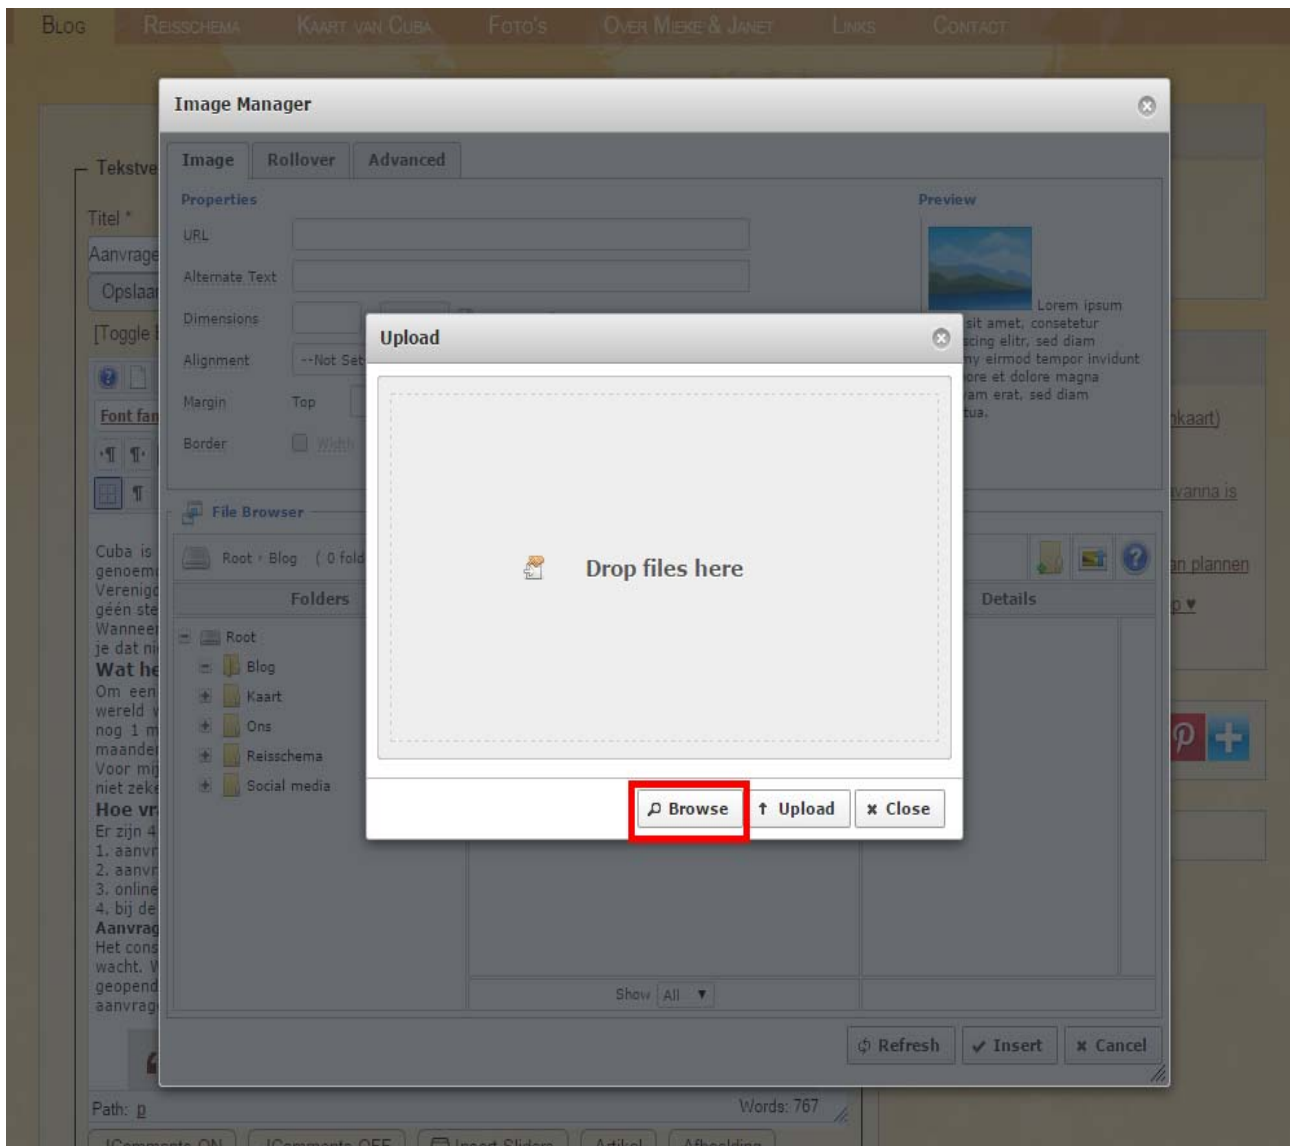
Blog Reisschema Kaart van Cuba Foto's Over Mieke & Janet Links Contact

Image Manager

Image Rollover Advanced

Properties

URL

Alternate Text

Dimensions

Alignment --Not Set

Margin Top

Border Width

Preview

Lorem ipsum sit amet, consetetur scing elitr, sed diam ny eirmod tempor invidunt ore et dolore magna am erat, sed diam tua.

File Browser

Root › Blog ( 0 fold

Folders

Details

Root
Blog
Kaart
Ons
Reisschema
Social media

Show All

Refresh Insert Cancel

Upload

Drop files here

Browse Upload Close

Tekstve

Titel *

Aanvrage

Opslaa

[Toggle

Font fan

Cuba is genoem Verenigd géén ste Wanneer je dat ni
Wat he
Om een wereld v nog 1 m maander Voor mij niet zeke
Hoe vr
Er zijn 4
1. aanvr
2. aanvr
3. online
4. bij de
Aanvrag
Het cons wacht. V geopend aanvrag

nkaart)

vanna is

an plannen

p ▾

Path: p

Words: 767

[Comments ON] [Comments OFF] Insert Sliders Artikel Afbeelding